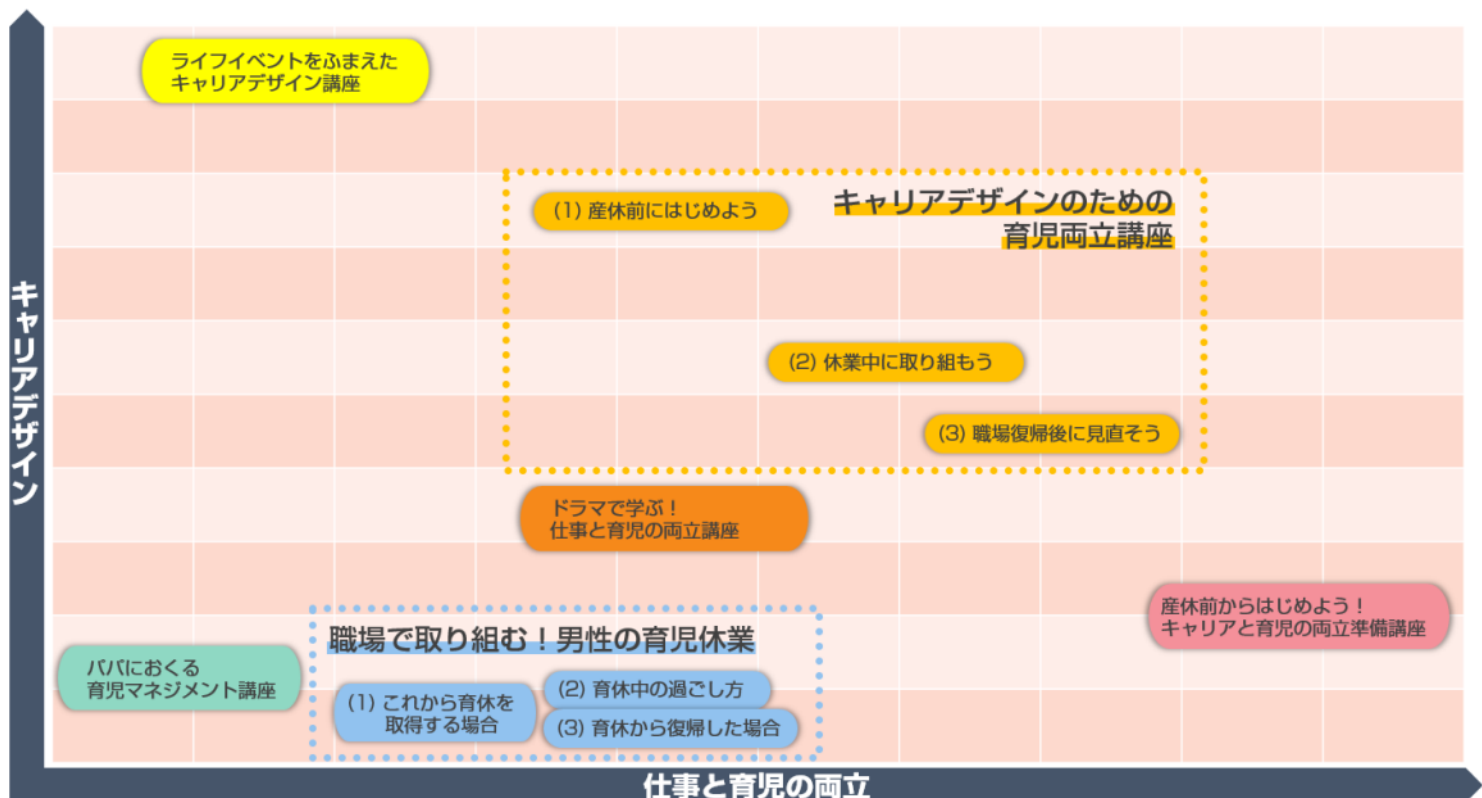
ライフイベントをふまえた
キャリアデザイン講座

キャリアデザインのための
育児両立講座

(1) 産休前にはじめよう

(2) 休業中に取り組もう

(3) 職場復帰後に見直そう

キャリアデザイン

ドラマで学ぶ！
仕事と育児の両立講座

産休前からはじめよう！
キャリアと育児の両立準備講座

職場で取り組む！男性の育児休業

パパにおくる
育児マネジメント講座

(1) これから育休を
取得する場合

(2) 育休中の過ごし方

(3) 育休から復帰した場合

仕事と育児の両立